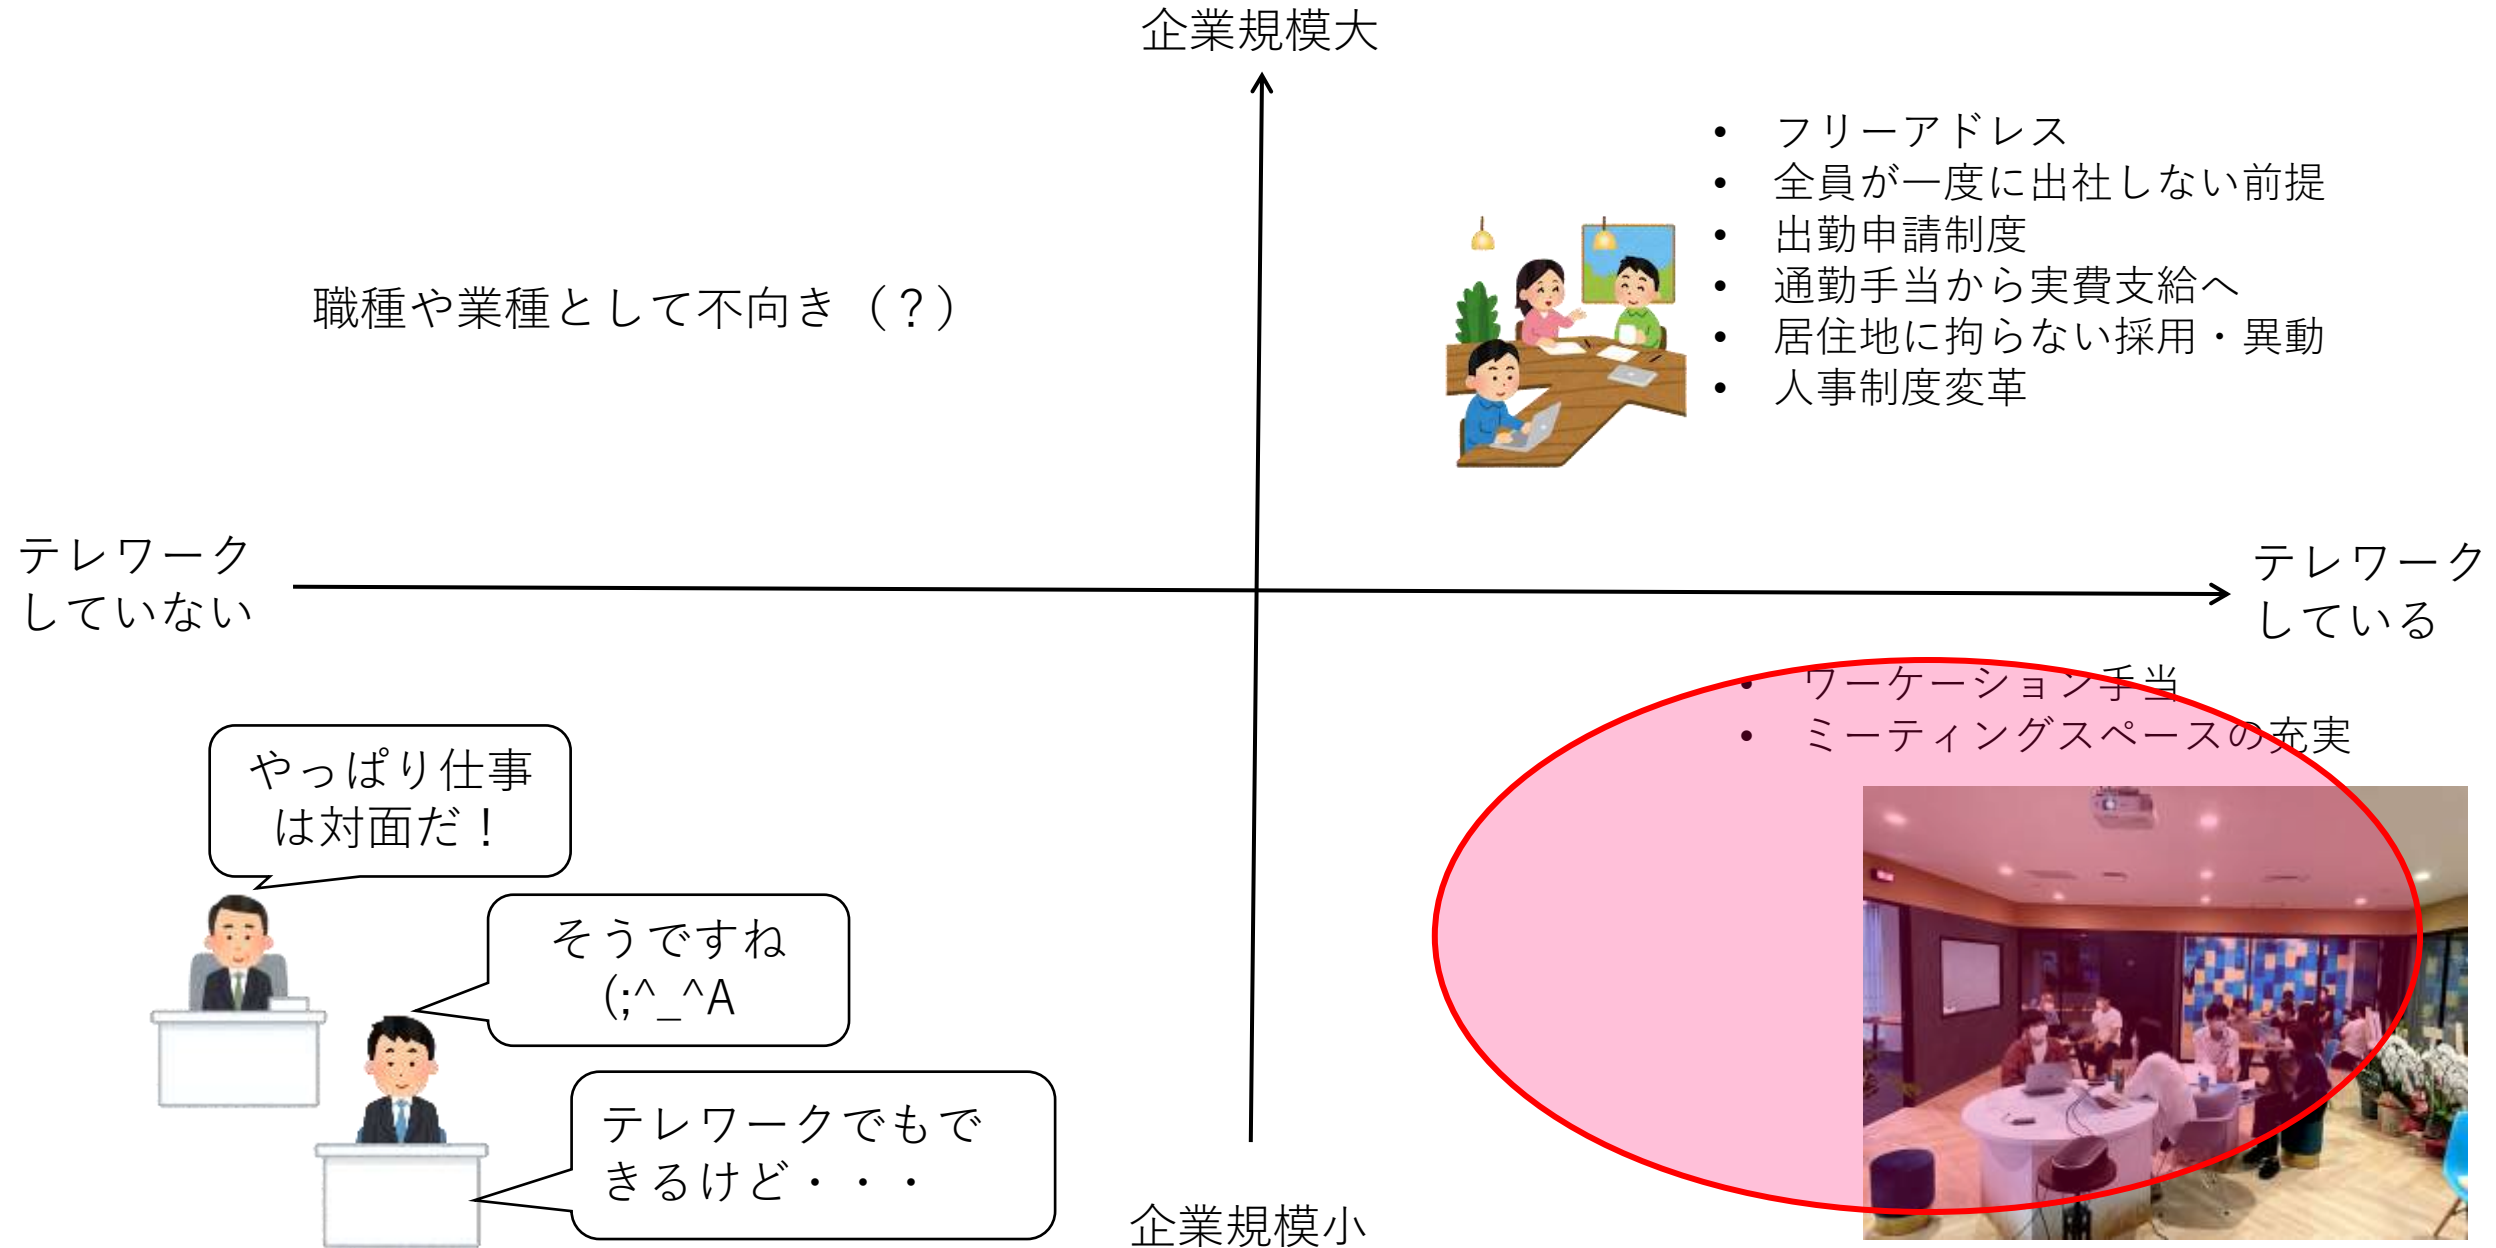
企業規模大

- フリーアドレス
- 全員が一度に出社しない前提
- 出勤申請制度
- 通勤手当から実費支給へ
- 居住地に拘らない採用・異動
- 人事制度変革

職種や業種として不向き（？）

テレワークしていない

テレワークしている

- ワーケーション手当
- ミーティングスペースの充実

やっぱり仕事は対面だ！

そうですね (;^_^A

テレワークでもできるけど・・・

企業規模小